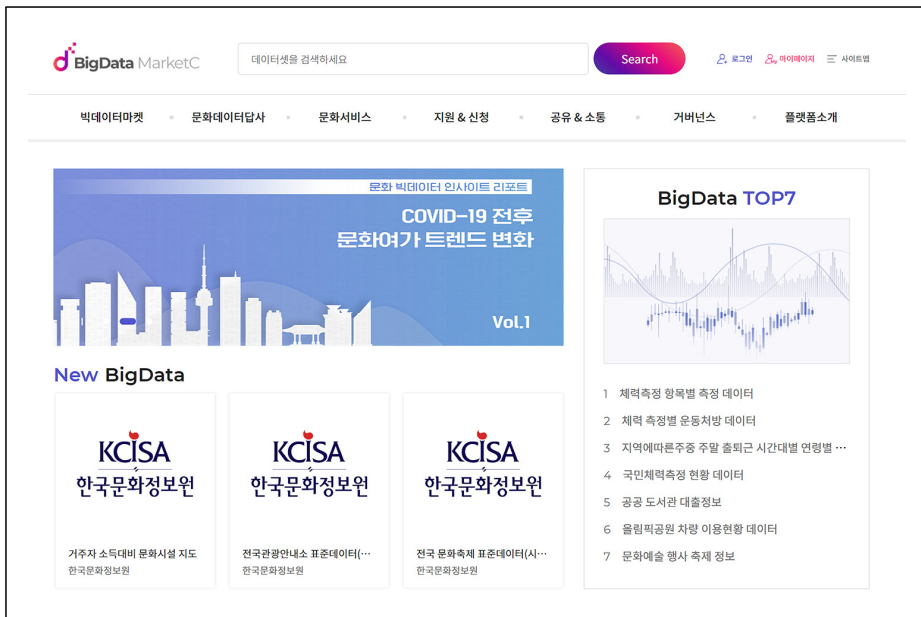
BigData MarketC

데이터셋을 검색하세요

Search

로그인 마이페이지 사이트맵

빅데이터마켓 문화데이터답사 문화서비스 지원 & 신청 공유 & 소통 거버넌스 플랫폼소개

문화 빅데이터 인사이트 리포트

COVID-19 전후 문화여가 트렌드 변화

Vol.1

New BigData

KCISA 한국문화정보원

거주자 소득대비 문화시설 지도
한국문화정보원

KCISA 한국문화정보원

전국관광안내소 표준데이터(…
한국문화정보원

KCISA 한국문화정보원

전국 문화축제 표준데이터(시…
한국문화정보원

BigData TOP7

1 체력측정 항목별 측정 데이터
2 체력 측정별 운동처방 데이터
3 지역에따른주중 주말 출퇴근 시간대별 연령별 …
4 국민체력측정 현황 데이터
5 공공 도서관 대출정보
6 올림픽공원 차량 이용현황 데이터
7 문화예술 행사 축제 정보